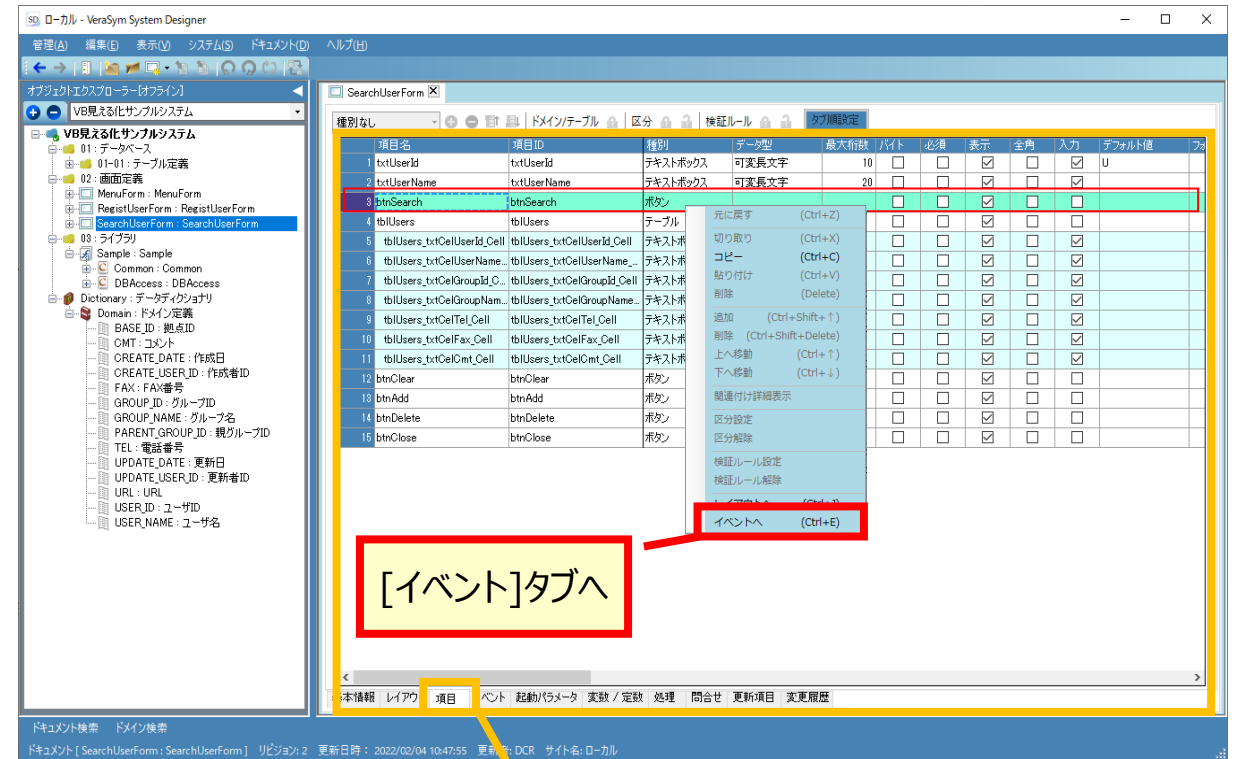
SD ローカル - VeraSym System Designer

管理(A) 編集(E) 表示(V) システム(S) ドキュメント(D) ヘルプ(H)

オブジェクトエクスプローラー[オフライン]

VB見える化サンプルシステム

VB見える化サンプルシステム
01 : データベース
01-01 : テーブル定義
02 : 画面定義
MenuForm : MenuForm
RegistUserForm : RegistUserForm
SearchUserForm : SearchUserForm
03 : ライブラリ
Sample : Sample
Common : Common
DBAccess : DBAccess
Dictionary : データディクショナリ
Domain : ドメイン定義
BASE_ID : 拠点ID
CMT : コメント
CREATE_DATE : 作成日
CREATE_USER_ID : 作成者ID
FAX : FAX番号
GROUP_ID : グループID
GROUP_NAME : グループ名
PARENT_GROUP_ID : 親グループID
TEL : 電話番号
UPDATE_DATE : 更新日
UPDATE_USER_ID : 更新者ID
URL : URL
USER_ID : ユーザID
USER_NAME : ユーザ名

SearchUserForm

種別なし ドメイン/テーブル 区分 検証ルール タブ順設定

| | 項目名 | 項目ID | 種別 | データ型 | 最大桁数 | バイト | 必須 | 表示 | 全角 | 入力 | デフォルト値 | フォ |
|---|---|---|---|---|---|---|---|---|---|---|---|---|
| 1 | txtUserId | txtUserId | テキストボックス | 可変長文字 | 10 | ☐ | ☐ | ☑ | ☐ | ☑ | U | |
| 2 | txtUserName | txtUserName | テキストボックス | 可変長文字 | 20 | ☐ | ☐ | ☑ | ☐ | ☑ | | |
| 3 | btnSearch | btnSearch | ボタン | | | ☐ | ☐ | ☑ | ☐ | ☐ | | |
| 4 | tblUsers | tblUsers | テーブル | | | ☐ | ☐ | ☑ | ☐ | ☐ | | |
| 5 | tblUsers_txtCelUserId_Cell | tblUsers_txtCelUserId_Cell | テキストボ | | | ☐ | ☐ | ☑ | ☐ | ☑ | | |
| 6 | tblUsers_txtCelUserName... | tblUsers_txtCelUserName_... | テキストボ | | | ☐ | ☐ | ☑ | ☐ | ☑ | | |
| 7 | tblUsers_txtCelGroupId_C... | tblUsers_txtCelGroupId_Cell | テキストボ | | | ☐ | ☐ | ☑ | ☐ | ☑ | | |
| 8 | tblUsers_txtCelGroupNam... | tblUsers_txtCelGroupName... | テキストボ | | | ☐ | ☐ | ☑ | ☐ | ☑ | | |
| 9 | tblUsers_txtCelTel_Cell | tblUsers_txtCelTel_Cell | テキストボ | | | ☐ | ☐ | ☑ | ☐ | ☑ | | |
| 10 | tblUsers_txtCelFax_Cell | tblUsers_txtCelFax_Cell | テキストボ | | | ☐ | ☐ | ☑ | ☐ | ☑ | | |
| 11 | tblUsers_txtCelCmt_Cell | tblUsers_txtCelCmt_Cell | テキストボ | | | ☐ | ☐ | ☑ | ☐ | ☑ | | |
| 12 | btnClear | btnClear | ボタン | | | ☐ | ☐ | ☑ | ☐ | ☐ | | |
| 13 | btnAdd | btnAdd | ボタン | | | ☐ | ☐ | ☑ | ☐ | ☐ | | |
| 14 | btnDelete | btnDelete | ボタン | | | ☐ | ☐ | ☑ | ☐ | ☐ | | |
| 15 | btnClose | btnClose | ボタン | | | ☐ | ☐ | ☑ | ☐ | ☐ | | |

元に戻す (Ctrl+Z)
切り取り (Ctrl+X)
コピー (Ctrl+C)
貼り付け (Ctrl+V)
削除 (Delete)
追加 (Ctrl+Shift+↑)
削除 (Ctrl+Shift+Delete)
上へ移動 (Ctrl+↑)
下へ移動 (Ctrl+↓)
関連付け詳細表示
区分設定
区分解除
検証ルール設定
検証ルール解除
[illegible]
イベントへ (Ctrl+E)

[イベント]タブへ

本情報 レイアウ 項目 ベント 起動パラメータ 変数 / 定数 処理 問合せ 更新項目 変更履歴

ドキュメント検索 ドメイン検索

ドキュメント [ SearchUserForm : SearchUserForm ] リビジョン: 2 更新日時： 2022/02/04 10:47:55 更新者: DCR サイト名: ローカル